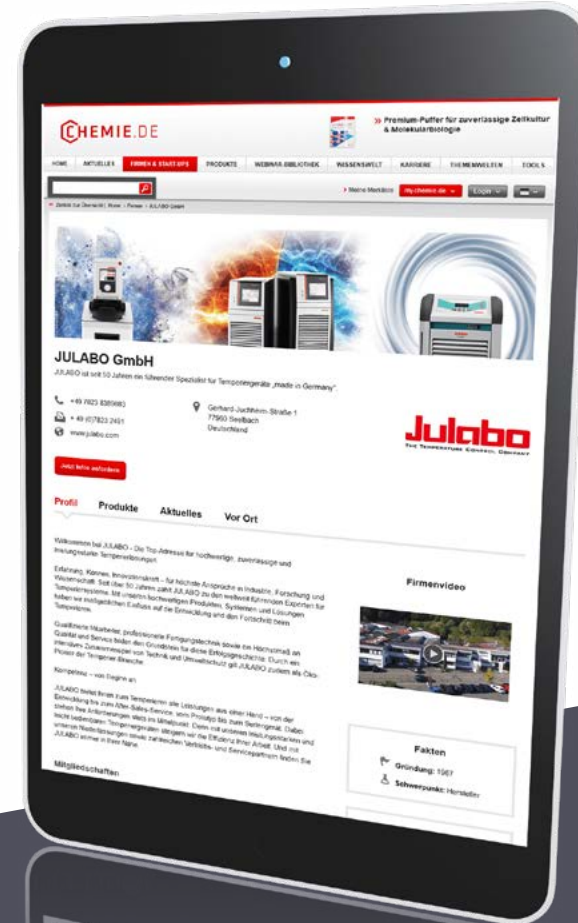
CHEMIE.DE

» Premium-Puffer für zuverlässige Zellkultur & Molekularbiologie

HOME AKTUELLES FIRMEN & START-UPS PRODUKTE WEBINAR-BIBLIOTHEK WISSENSWELT KARRIERE THEMENWELTEN TOOLS

» Meine Merkliste my.chemie.de Login

JULABO GmbH

JULABO ist seit 50 Jahren ein führender Spezialist für Temperiergeräte „made in Germany".

+49 7823 5100
+49 (0)7823 2491
www.julabo.com

Gerhard-Juchheim-Straße 1
77960 Seelbach
Deutschland

Julabo
THE TEMPERATURE CONTROL COMPANY

Jetzt Infos anfordern

Profil Produkte Aktuelles Vor Ort

Willkommen bei JULABO – Die Top-Adresse für hochwertige, zuverlässige und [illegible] Temperierlösungen.

Erfahrung, Können, Innovationskraft – für höchste Ansprüche in Industrie, Forschung und Wissenschaft. Seit über 50 Jahren zählt JULABO zu den weltweit führenden Experten für Temperiersysteme. Mit unseren hochwertigen Produkten, Systemen und Lösungen haben wir maßgeblichen Einfluss auf die Entwicklung und den Fortschritt beim Temperieren.

Qualifizierte Mitarbeiter, professionelle Fertigungstechnik sowie ein Höchstmaß an Qualität und Service bilden den Grundstein für diese Erfolgsgeschichte. Durch ein intensives Zusammenspiel von Technik und Umweltschutz gilt JULABO zudem als Öko-Pionier der Temperier-Branche.

Kompetenz – von Beginn an

JULABO bietet Ihnen zum Temperieren alle Leistungen aus einer Hand – von der Entwicklung bis zum After-Sales-Service, vom Prototyp bis zum Serienprodukt. Dabei stehen Ihre Anforderungen stets im Mittelpunkt. Denn mit unseren leistungsstarken und leicht bedienbaren Temperiergeräten steigern wir die Effizienz Ihrer Arbeit. Und mit unseren Niederlassungen sowie zahlreichen Vertriebs- und Servicepartnern finden Sie JULABO immer in Ihrer Nähe.

Mitgliedschaften

Firmenvideo

Fakten

Gründung: 1967

Schwerpunkt: Hersteller